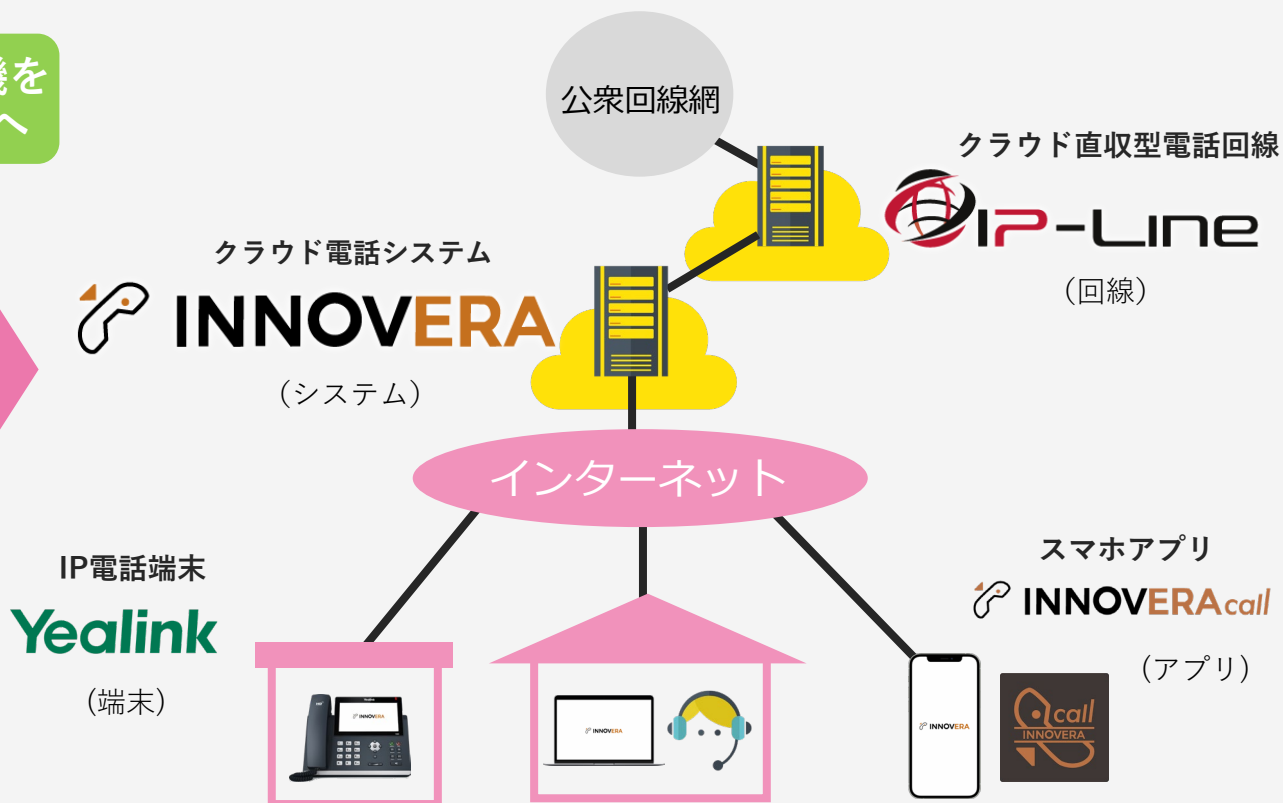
機を
へ

公衆回線網

クラウド直収型電話回線
IP-Line
（回線）

クラウド電話システム
INNOVERA
（システム）

インターネット

IP電話端末
Yealink
（端末）

スマホアプリ
INNOVERAcall
（アプリ）

INNOVERA

INNOVERA

INNOVERA

call
INNOVERA